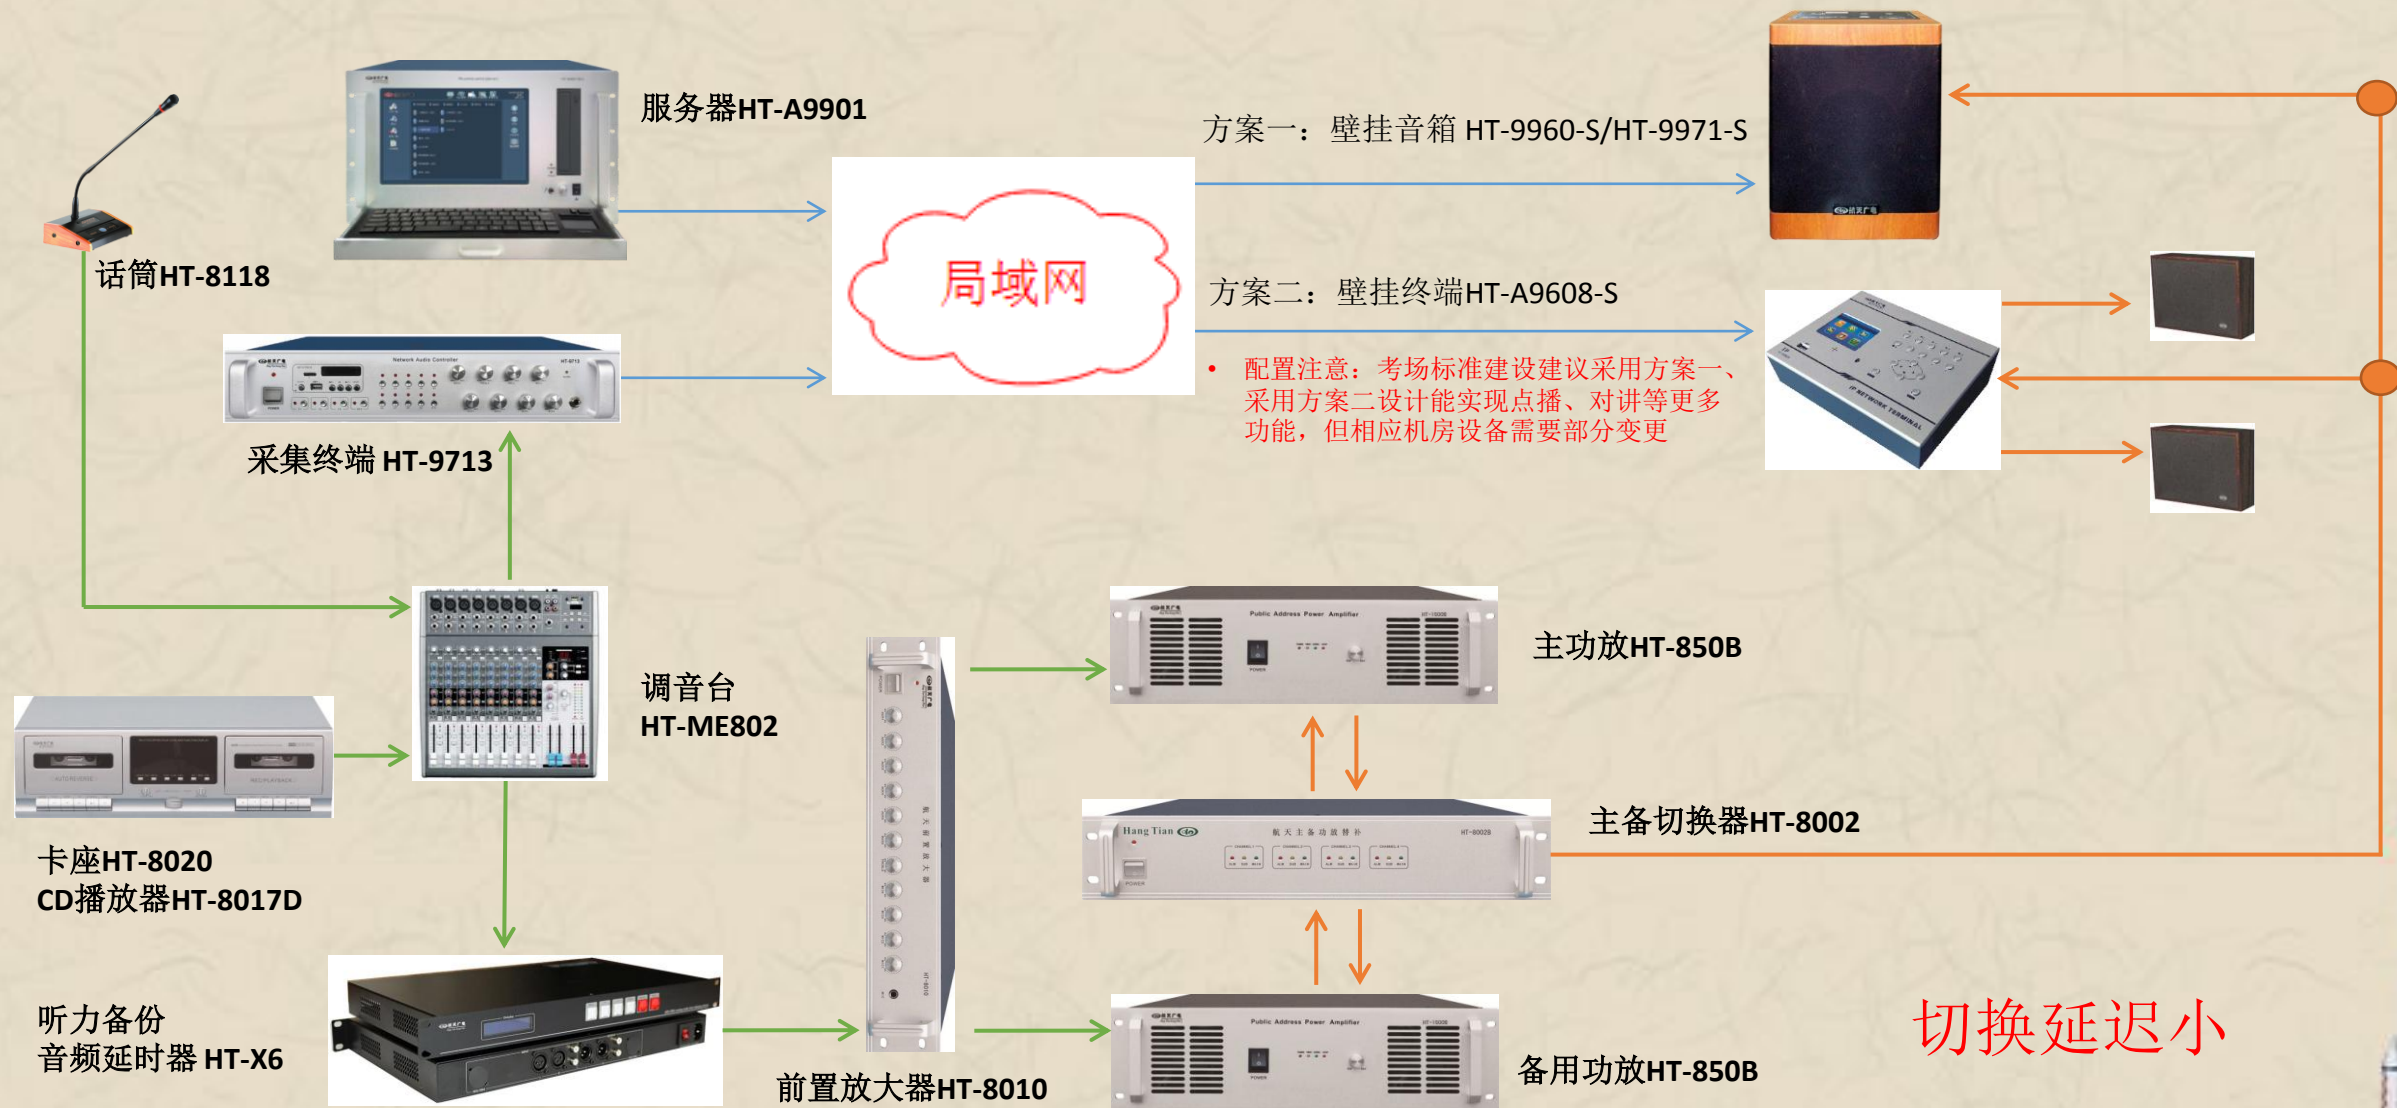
服务器HT-A9901

话筒HT-8118

局域网

方案一：壁挂音箱 HT-9960-S/HT-9971-S

方案二：壁挂终端HT-A9608-S

• 配置注意：考场标准建设建议采用方案一、采用方案二设计能实现点播、对讲等更多功能，但相应机房设备需要部分变更

采集终端 HT-9713

调音台
HT-ME802

卡座HT-8020
CD播放器HT-8017D

主功放HT-850B

主备切换器HT-8002

听力备份
音频延时器 HT-X6

前置放大器HT-8010

备用功放HT-850B

切换延迟小